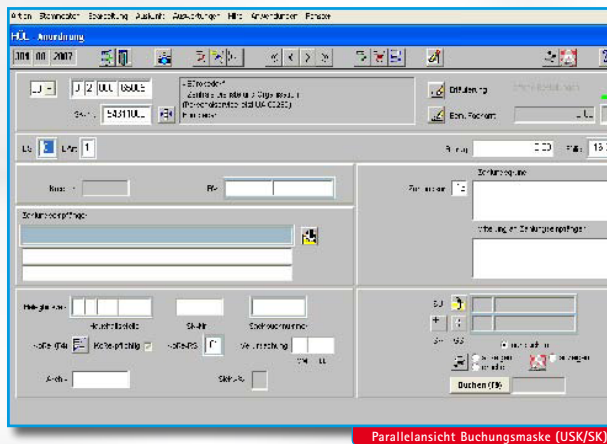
Aktion Stammdaten Bearbeitung Auskunft Auswertungen Hilfe Anwendungen Fenster

HÜL Anordnung

30 08 2007

UJ 2 000 08005

543110

Erfüllung

Bem. Rechnung

Betrag 000

Zahlungsgrund

Zahlungsempfänger

Buchen (F9)

Parallelansicht Buchungsmaske (USK/SK)